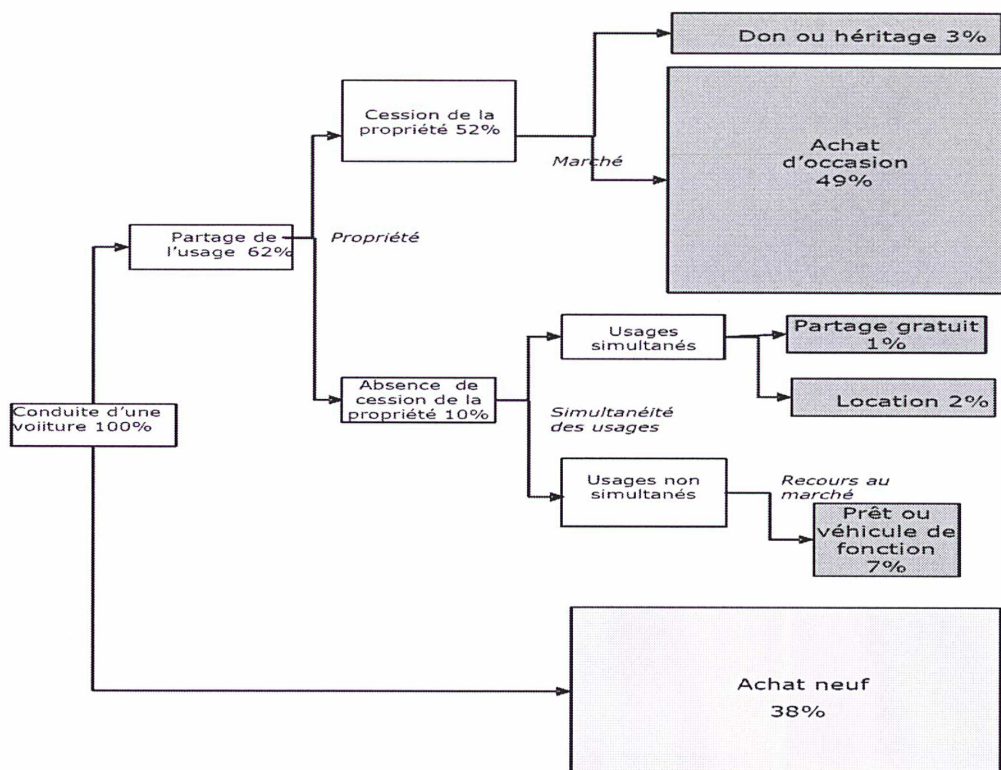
Conduite d'une voiture 100%

Partage de l'usage 62%

Propriété

Cession de la propriété 52%

Marché

Don ou héritage 3%

Achat d'occasion 49%

Absence de cession de la propriété 10%

Simultanéité des usages

Usages simultanés

Partage gratuit 1%

Location 2%

Usages non simultanés

Recours au marché

Prêt ou véhicule de fonction 7%

Achat neuf 38%